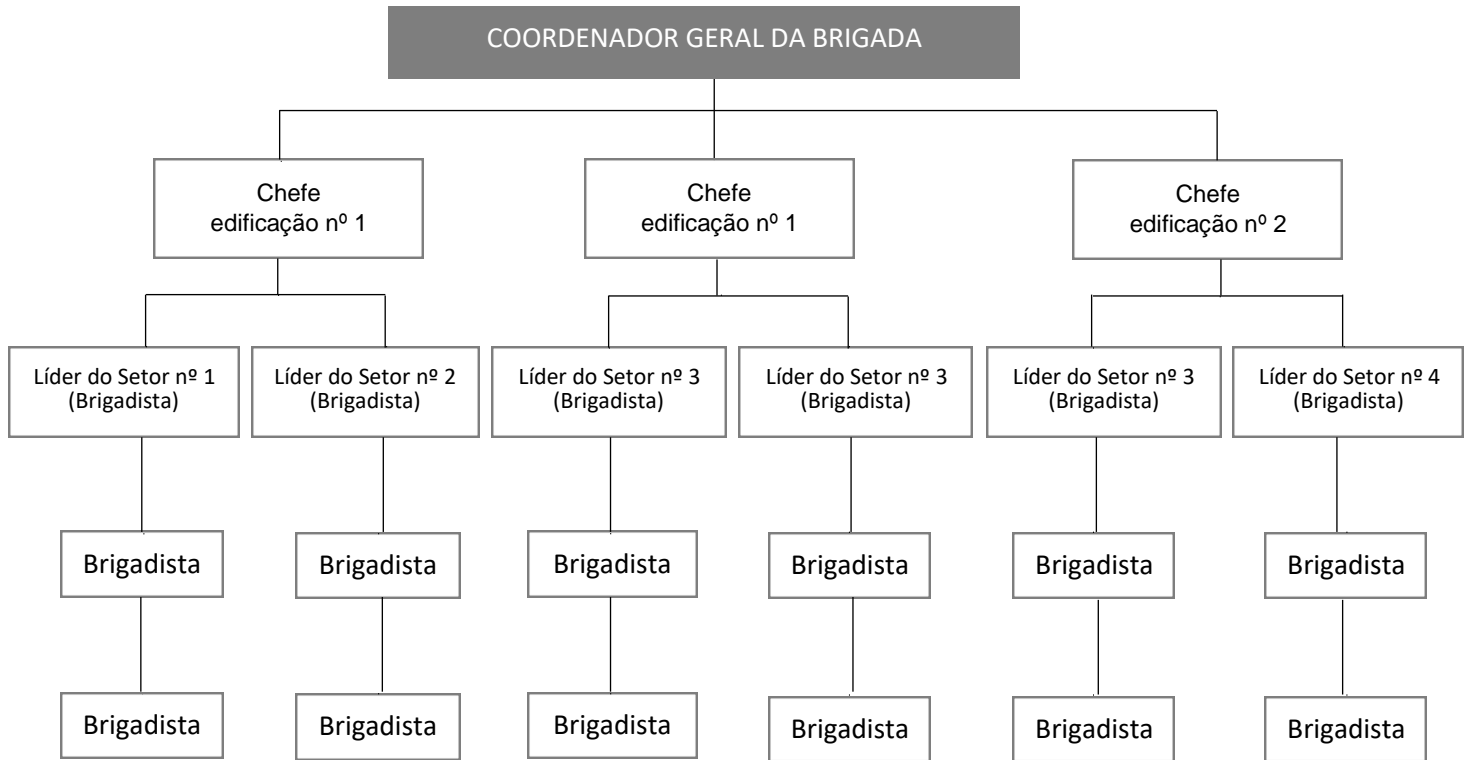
COORDENADOR GERAL DA BRIGADA

Chefe edificação nº 1

Chefe edificação nº 1

Chefe edificação nº 2

Líder do Setor nº 1 (Brigadista)

Líder do Setor nº 2 (Brigadista)

Líder do Setor nº 3 (Brigadista)

Líder do Setor nº 3 (Brigadista)

Líder do Setor nº 3 (Brigadista)

Líder do Setor nº 4 (Brigadista)

Brigadista

Brigadista

Brigadista

Brigadista

Brigadista

Brigadista

Brigadista

Brigadista

Brigadista

Brigadista

Brigadista

Brigadista